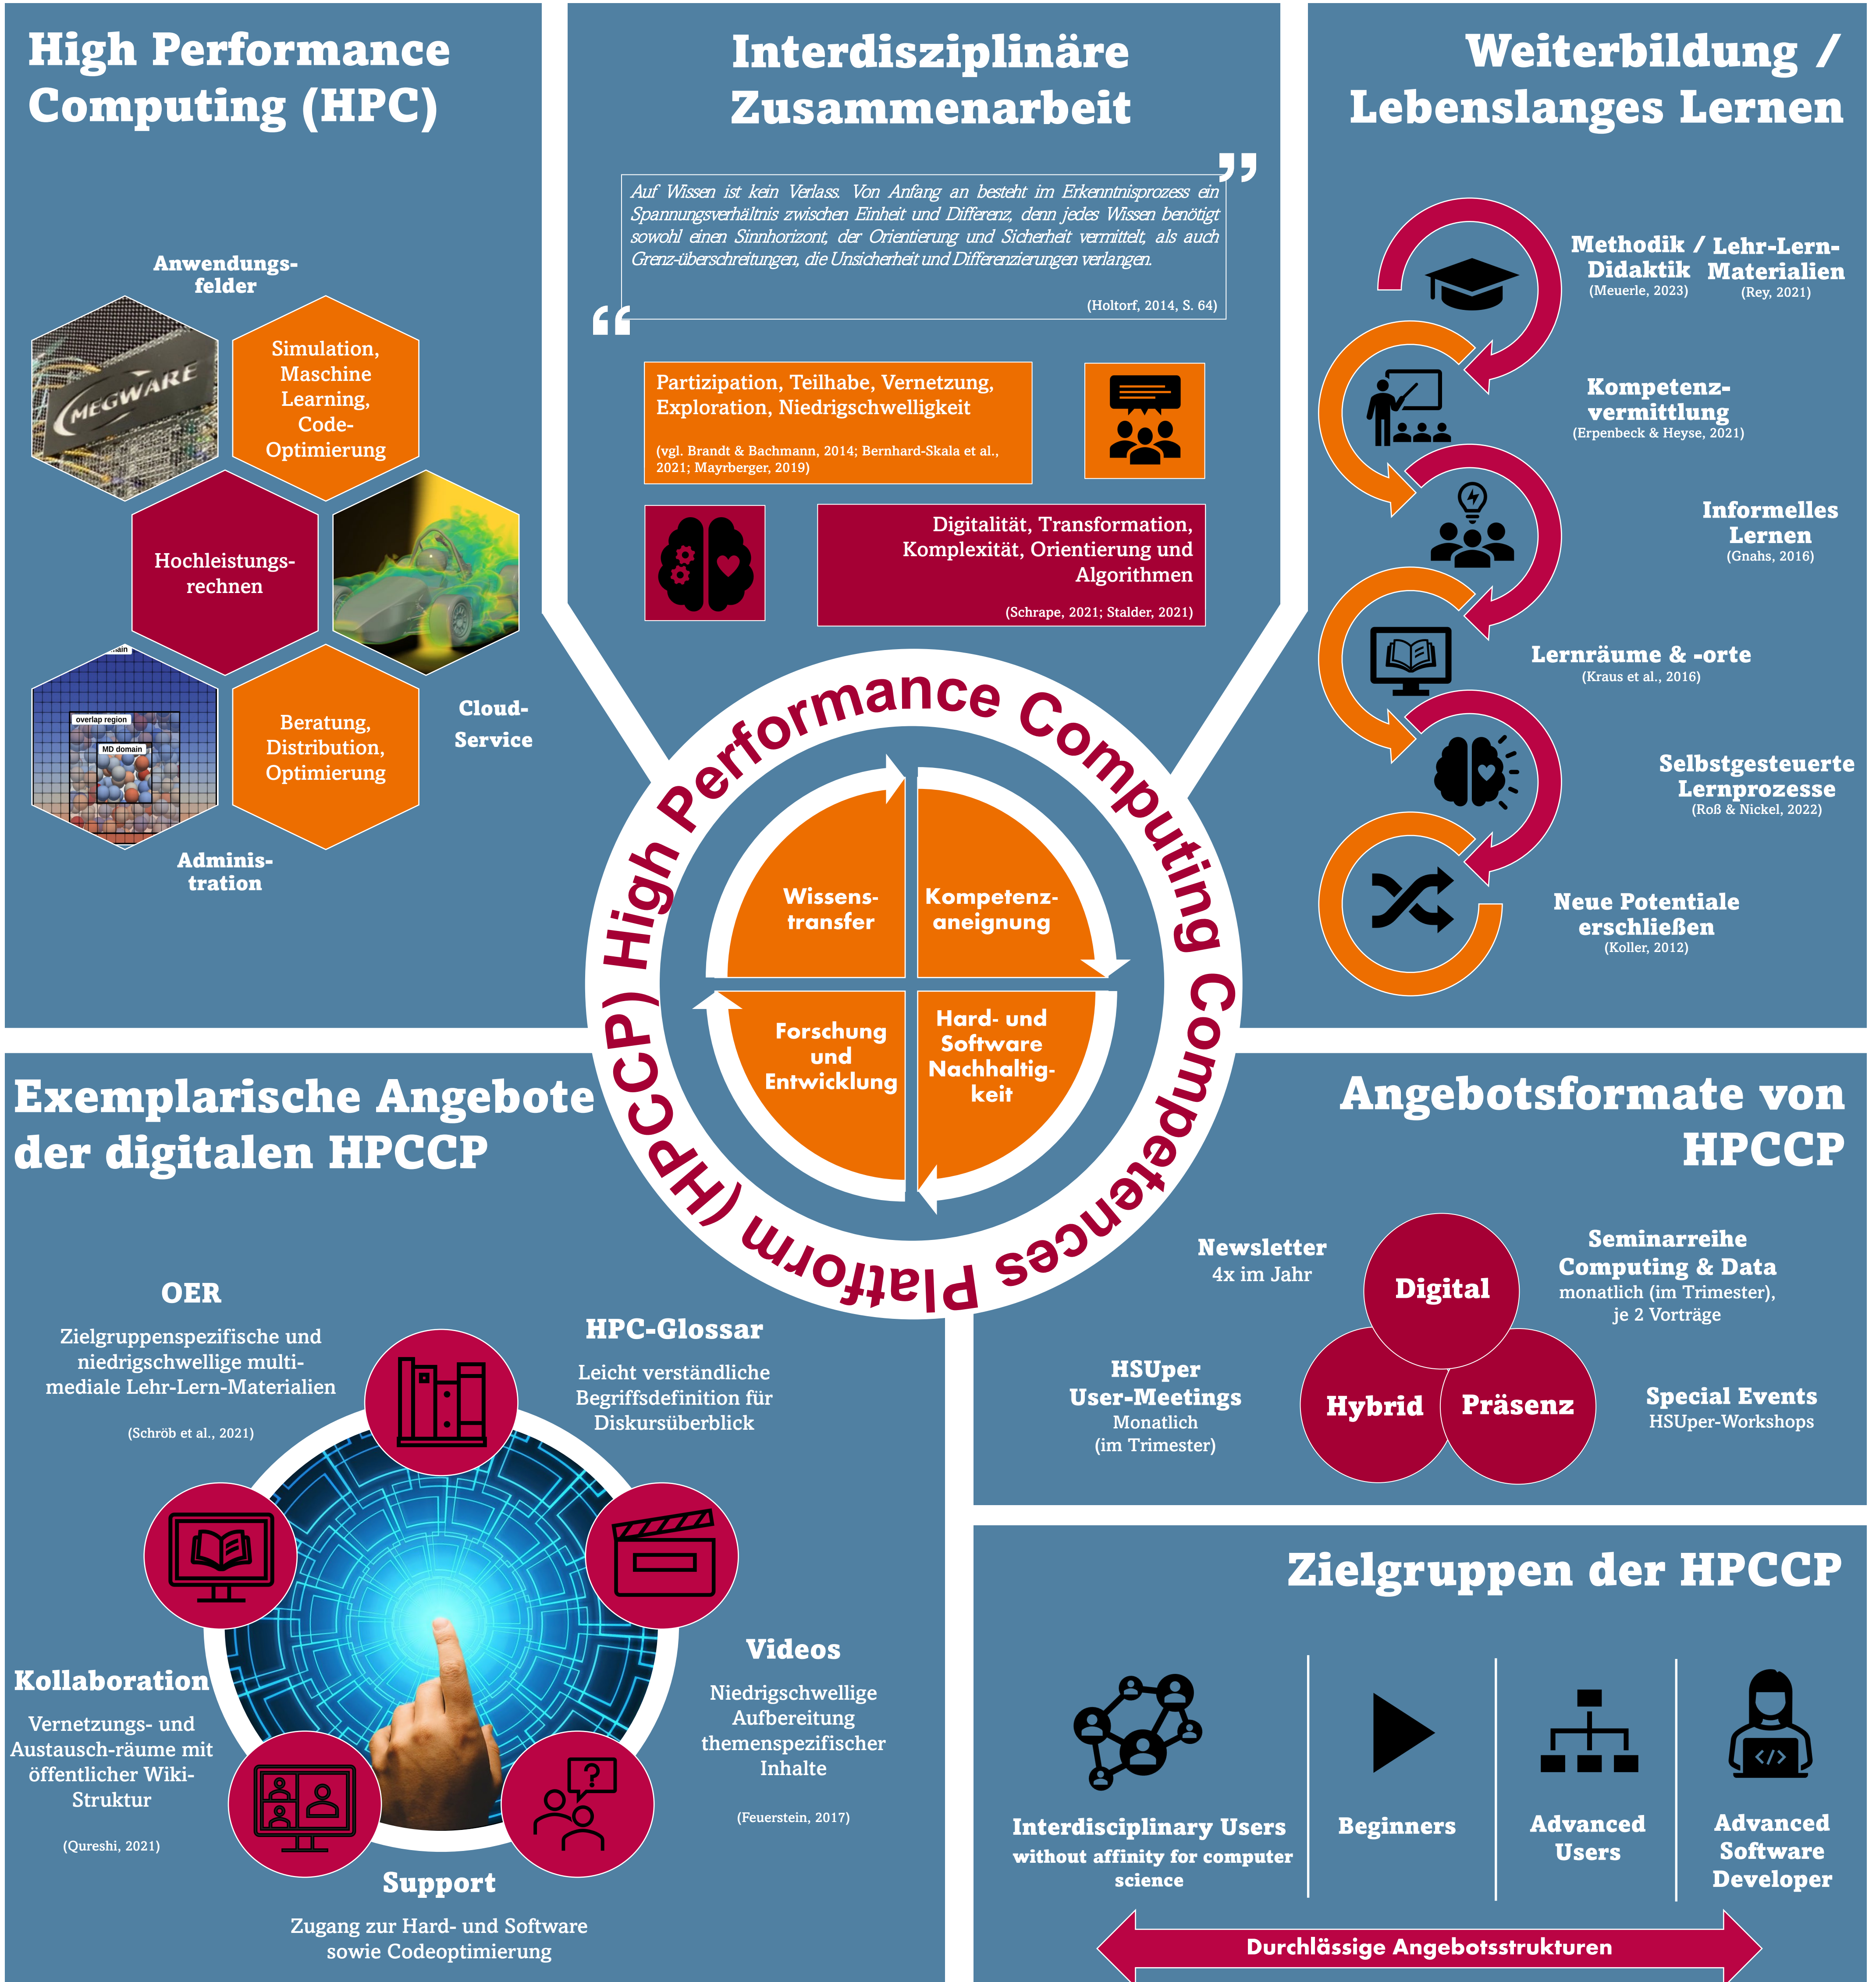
High Performance Computing (HPC)

Anwendungsfelder

MEGWARE

Simulation, Maschine Learning, Code-Optimierung

Hochleistungsrechnen

Cloud-Service

overlap region
MD domain

Beratung, Distribution, Optimierung

Administration

Interdisziplinäre Zusammenarbeit

Auf Wissen ist kein Verlass. Von Anfang an besteht im Erkenntnisprozess ein Spannungsverhältnis zwischen Einheit und Differenz, denn jedes Wissen benötigt sowohl einen Sinnhorizont, der Orientierung und Sicherheit vermittelt, als auch Grenz-überschreitungen, die Unsicherheit und Differenzierungen verlangen.

(Holtorf, 2014, S. 64)

Partizipation, Teilhabe, Vernetzung, Exploration, Niedrigschwelligkeit

(vgl. Brandt & Bachmann, 2014; Bernhard-Skala et al., 2021; Mayrberger, 2019)

Digitalität, Transformation, Komplexität, Orientierung und Algorithmen

(Schrape, 2021; Stalder, 2021)

Weiterbildung / Lebenslanges Lernen

Methodik / Didaktik
(Meuerle, 2023)

Lehr-Lern-Materialien
(Rey, 2021)

Kompetenzvermittlung
(Erpenbeck & Heyse, 2021)

Informelles Lernen
(Gnahs, 2016)

Lernräume & -orte
(Kraus et al., 2016)

Selbstgesteuerte Lernprozesse
(Roß & Nickel, 2022)

Neue Potentiale erschließen
(Koller, 2012)

High Performance Computing Competences Platform (HPCCP)

Wissenstransfer

Kompetenzaneignung

Forschung und Entwicklung

Hard- und Software Nachhaltigkeit

Exemplarische Angebote der digitalen HPCCP

OER
Zielgruppenspezifische und niedrigschwellige multimediale Lehr-Lern-Materialien
(Schröb et al., 2021)

HPC-Glossar
Leicht verständliche Begriffsdefinition für Diskursüberblick

Videos
Niedrigschwellige Aufbereitung themenspezifischer Inhalte
(Feuerstein, 2017)

Kollaboration
Vernetzungs- und Austausch-räume mit öffentlicher Wiki-Struktur
(Qureshi, 2021)

Support
Zugang zur Hard- und Software sowie Codeoptimierung

Angebotsformate von HPCCP

Newsletter
4x im Jahr

Digital

Seminarreihe Computing & Data
monatlich (im Trimester), je 2 Vorträge

HSUper User-Meetings
Monatlich (im Trimester)

Hybrid

Präsenz

Special Events
HSUper-Workshops

Zielgruppen der HPCCP

Interdisciplinary Users
without affinity for computer science

Beginners

Advanced Users

Advanced Software Developer

Durchlässige Angebotsstrukturen